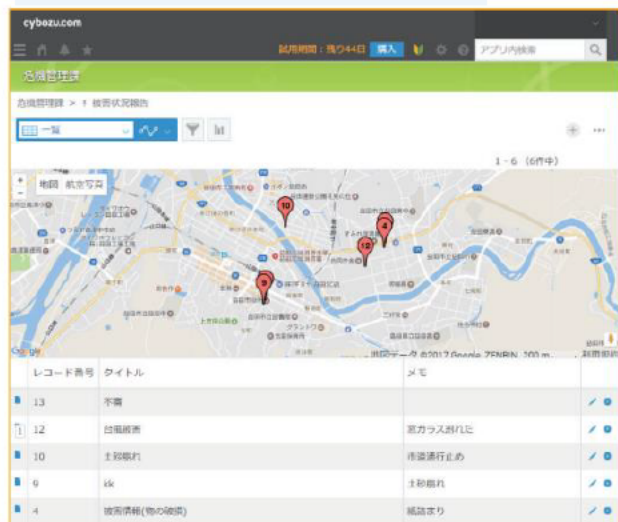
cybozu.com

試用期間：残り44日 購入 アプリ内検索

危機管理課

危機管理課 > ! 被害状況報告

一覧

1 - 6 (6件中)

地図 航空写真

10
4
12
9

地図データ ©2017 Google, ZENRIN 200 m 利用規約

| レコード番号 | タイトル | メモ |
|---|---|---|
| 13 | 不審 | |
| 12 | 台風被害 | 窓ガラス割れた |
| 10 | 土砂崩れ | 市道通行止め |
| 9 | kk | 土砂崩れ |
| 4 | 被害情報(物の破損) | 排水詰まり |